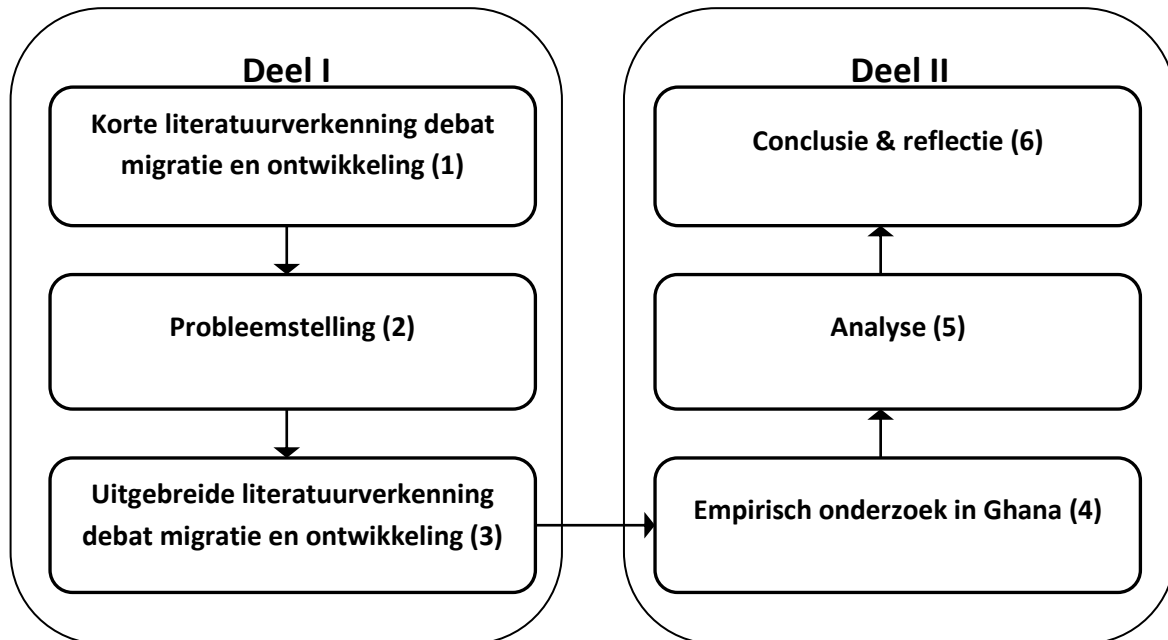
Deel I

Korte literatuurverkenning debat migratie en ontwikkeling (1)

Probleemstelling (2)

Uitgebreide literatuurverkenning debat migratie en ontwikkeling (3)

Deel II

Conclusie & reflectie (6)

Analyse (5)

Empirisch onderzoek in Ghana (4)